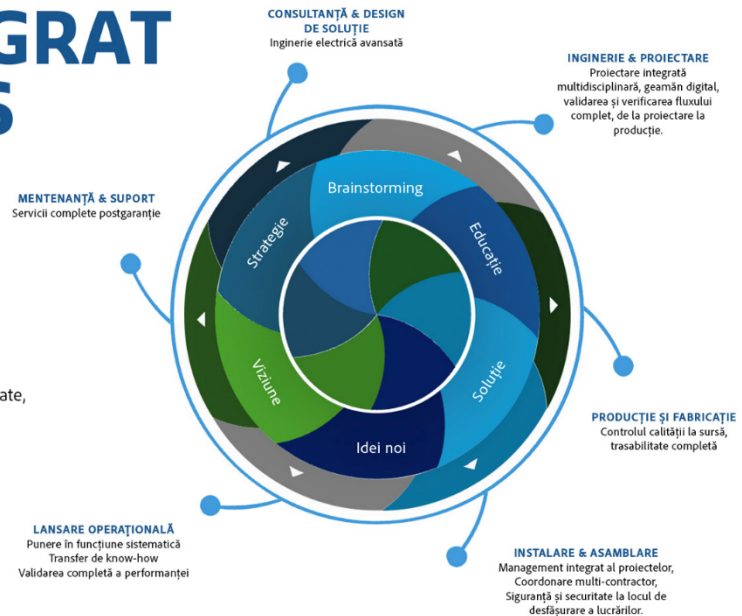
GRAT
S

CONSULTANȚĂ & DESIGN DE SOLUȚIE
Inginerie electrică avansată

INGINERIE & PROIECTARE
Proiectare integrată multidisciplinară, geamăn digital, validarea și verificarea fluxului complet, de la proiectare la producție.

MENTENANȚĂ & SUPORT
Servicii complete postgaranție

ate,

PRODUCȚIE ȘI FABRICAȚIE
Controlul calității la sursă, trasabilitate completă

LANSARE OPERAȚIONALĂ
Punere în funcțiune sistematică
Transfer de know-how
Validarea completă a performanței

INSTALARE & ASAMBLARE
Management integrat al proiectelor,
Coordonare multi-contractor,
Siguranță și securitate la locul de desfășurare a lucrărilor.

Brainstorming
Educație
Soluție
Idei noi
Viziune
Strategie